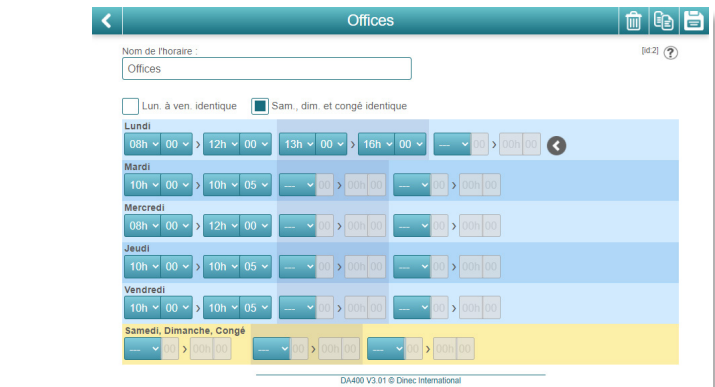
Offices

Nom de l'horaire :

[id:2] ?

Offices

Lun. à ven. identique

Sam., dim. et congé identique

Lundi

08h 00 > 12h 00 > 13h 00 > 16h 00 > — 00 > 00h 00

Mardi

10h 00 > 10h 05 > — 00 > 00h 00 > — 00 > 00h 00

Mercredi

08h 00 > 12h 00 > — 00 > 00h 00 > — 00 > 00h 00

Jeudi

10h 00 > 10h 05 > — 00 > 00h 00 > — 00 > 00h 00

Vendredi

10h 00 > 10h 05 > — 00 > 00h 00 > — 00 > 00h 00

Samedi, Dimanche, Congé

— 00 > 00h 00 — 00 > 00h 00 — 00 > 00h 00

DA400 V3.01 © Dinec International